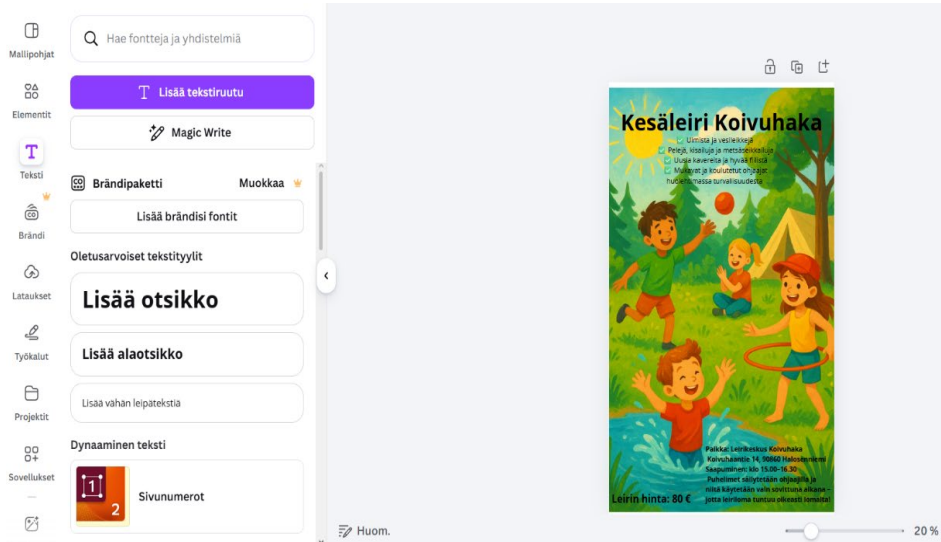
Mallipohjat

Elementit

Teksti

Brändi

Lataukset

Työkalut

Projektit

Sovellukset

Hae fontteja ja yhdistelmiä

Lisää tekstiruutu

Magic Write

Brändipaketti

Muokkaa

Lisää brändisi fontit

Oletusarvoiset tekstityylit

Lisää otsikko

Lisää alaotsikko

Lisää vähän leipätekstiä

Dynaaminen teksti

Sivunumerot

Kesäleiri Koivuhaka

Uintia ja vesileikkejä
Pelejä, kisailuja ja metsäseikkailuja
Uusia kavereita ja hyvää fiilistä
Mukavat ja koulutetut ohjaajat huolehtimassa turvallisuudesta

Paikka: Leirikeskus Koivuhaka Koivuhaantie 14, 90860 Halosenniemi
Saapuminen: klo 15.00–16.30
Puhelimet säilytetään ohjaajilla ja niitä käytetään vain sovittuina aikoina – jotta leirillä tuntuu oikeasti leiriltä!

Leirin hinta: 80 €

Huom.

20 %